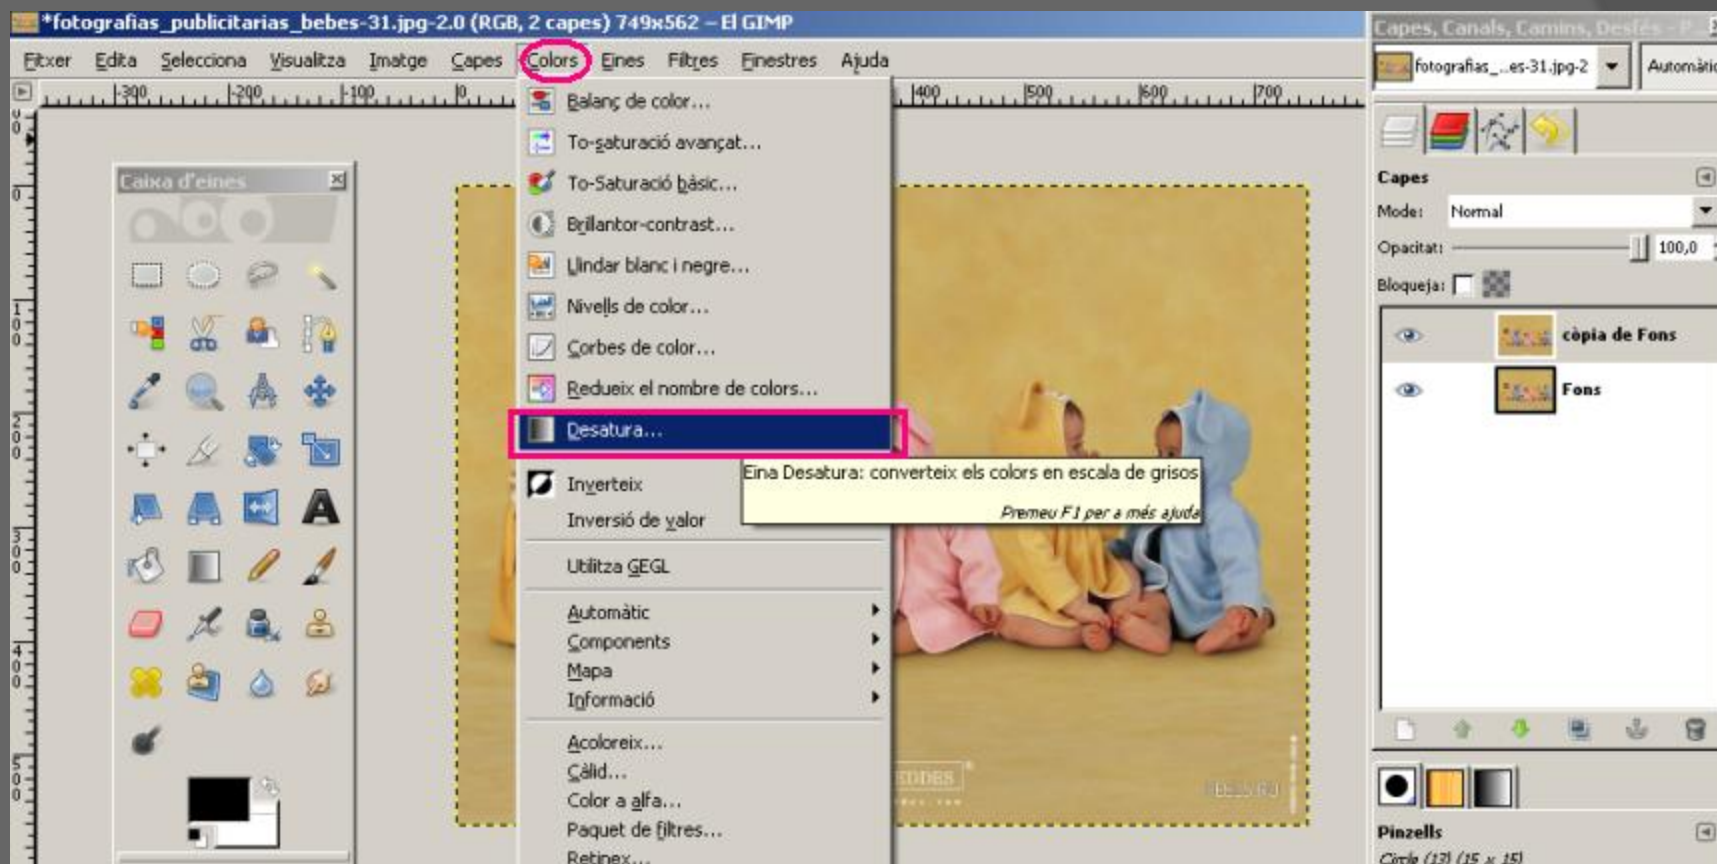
*fotografias_publicitarias_bebes-31.jpg-2.0 (RGB, 2 capes) 749x562 – El GIMP

Fitxer Edita Selecciona Visualitza Imatge Capes Colors Eines Filtres Finestres Ajuda

-300 -200 -100 0 400 500 600 700

Caixa d'eines

Balanç de color…
To-saturació avançat…
To-Saturació bàsic…
Brillantor-contrast…
Llindar blanc i negre…
Nivells de color…
Corbes de color…
Redueix el nombre de colors…
Desatura…
Inverteix
Inversió de valor
Utilitza GEGL
Automàtic
Components
Mapa
Informació
Acoloreix…
Càlid…
Color a alfa…
Paquet de filtres…
Retinex…

Eina Desatura: converteix els colors en escala de grisos
Premeu F1 per a més ajuda

Capes, Canals, Camins, Desfés - P
fotografias_...es-31.jpg-2
Automàtic

Capes
Mode: Normal
Opacitat: 100,0
Bloqueja:
còpia de Fons
Fons

Pinzells
Circle (13) (15 x 15)